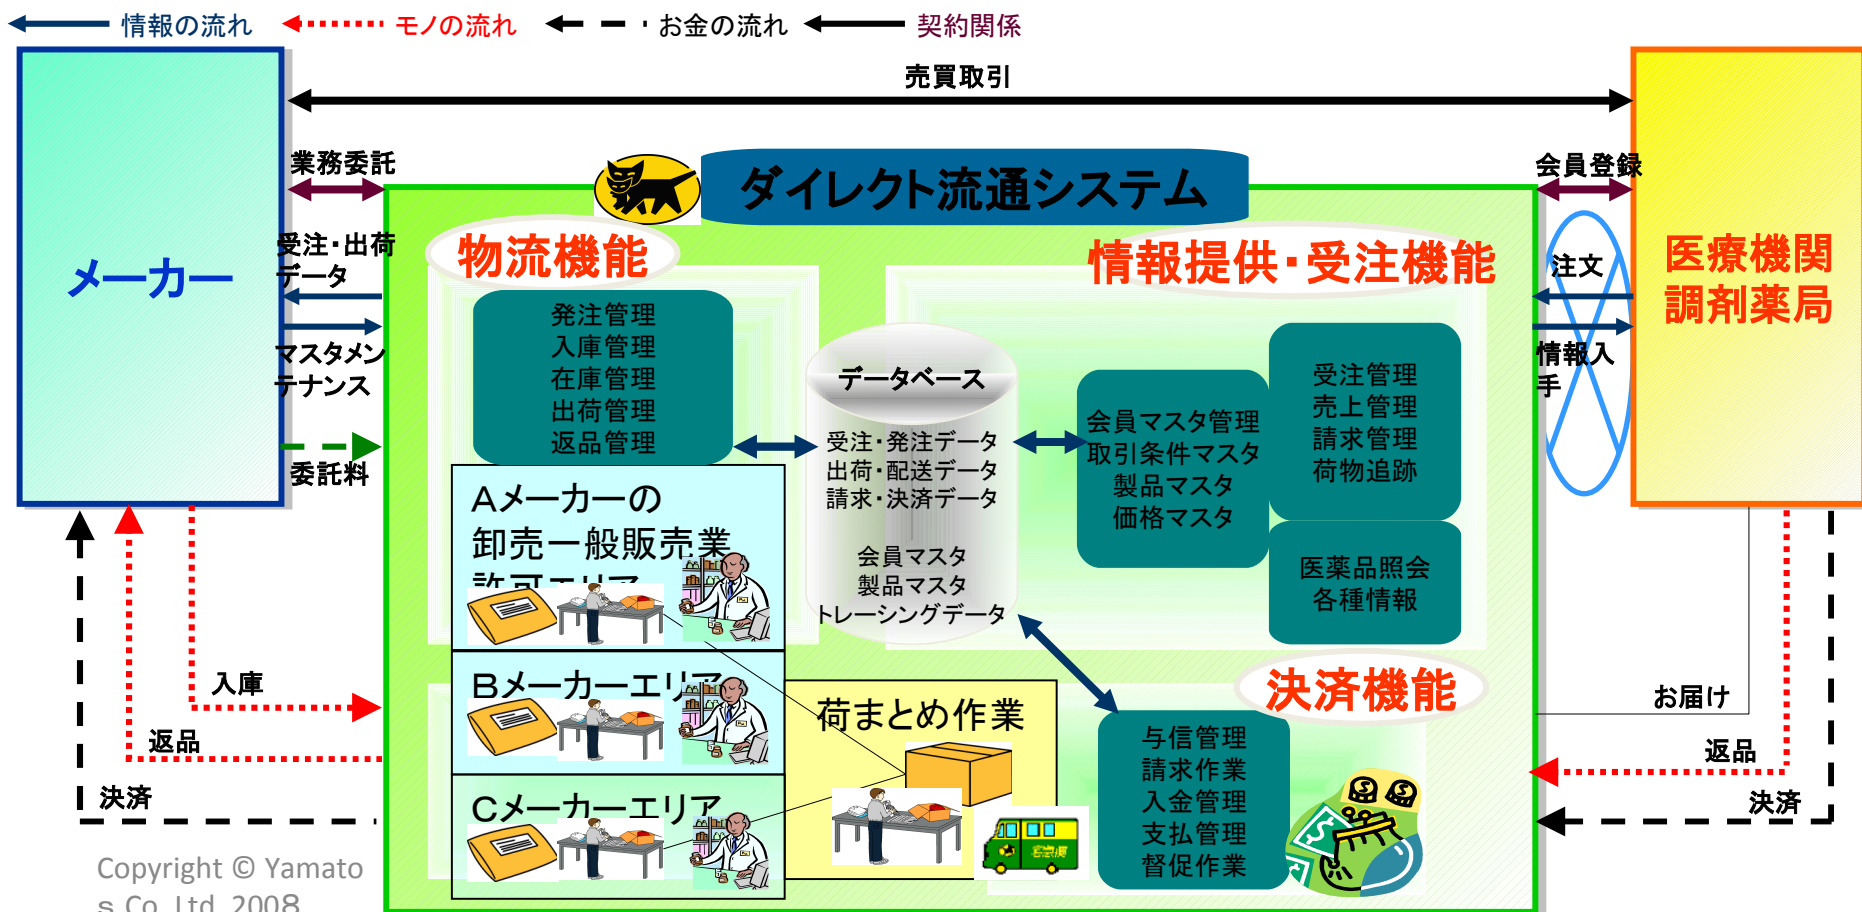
情報の流れ　モノの流れ　お金の流れ　契約関係

売買取引

メーカー

業務委託

受注･出荷データ

マスタメンテナンス

委託料

ダイレクト流通システム

物流機能

発注管理
入庫管理
在庫管理
出荷管理
返品管理

Aメーカーの卸売一般販売業許可エリア

Bメーカーエリア

Cメーカーエリア

データベース

受注･発注データ
出荷･配送データ
請求･決済データ

会員マスタ
製品マスタ
トレーシングデータ

荷まとめ作業

情報提供･受注機能

会員マスタ管理
取引条件マスタ
製品マスタ
価格マスタ

受注管理
売上管理
請求管理
荷物追跡

医薬品照会
各種情報

決済機能

与信管理
請求作業
入金管理
支払管理
督促作業

会員登録

注文

情報入手

医療機関
調剤薬局

お届け

返品

決済

入庫

返品

決済

Copyright © Yamato s Co.,Ltd. 2008